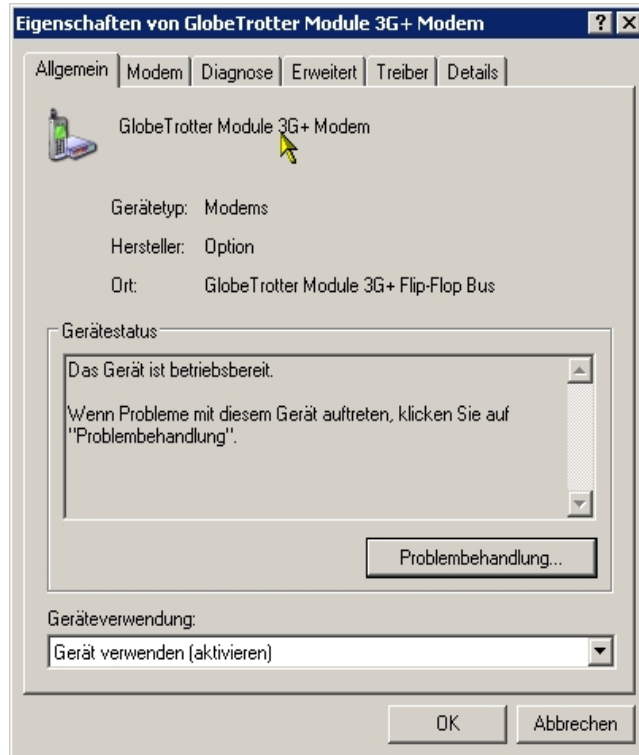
Eigenschaften von GlobeTrotter Module 3G+ Modem ? X

Allgemein | Modem | Diagnose | Erweitert | Treiber | Details

GlobeTrotter Module 3G+ Modem

Gerätetyp: Modems

Hersteller: Option

Ort: GlobeTrotter Module 3G+ Flip-Flop Bus

Gerätestatus

Das Gerät ist betriebsbereit.

Wenn Probleme mit diesem Gerät auftreten, klicken Sie auf "Problembehandlung".

Problembehandlung...

Geräteverwendung:

Gerät verwenden (aktivieren)

OK Abbrechen